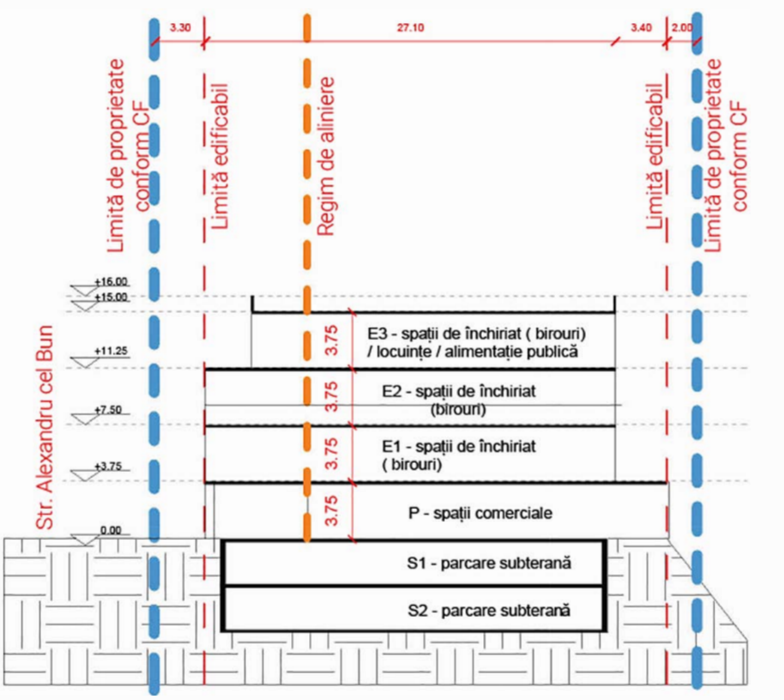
3.30
27.10
3.40
2.00

Limită de proprietate conform CF
Limită edificabil
Regim de aliniere
Limită edificabil
Limită de proprietate conform CF

Str. Alexandru cel Bun

+16.00
+15.00
+11.25
+7.50
+3.75
0.00

3.75
E3 - spații de închiriat ( birouri) / locuințe / alimentație publică
3.75
E2 - spații de închiriat (birouri)
3.75
E1 - spații de închiriat ( birouri)
3.75
P - spații comerciale
S1 - parcare subterană
S2 - parcare subterană